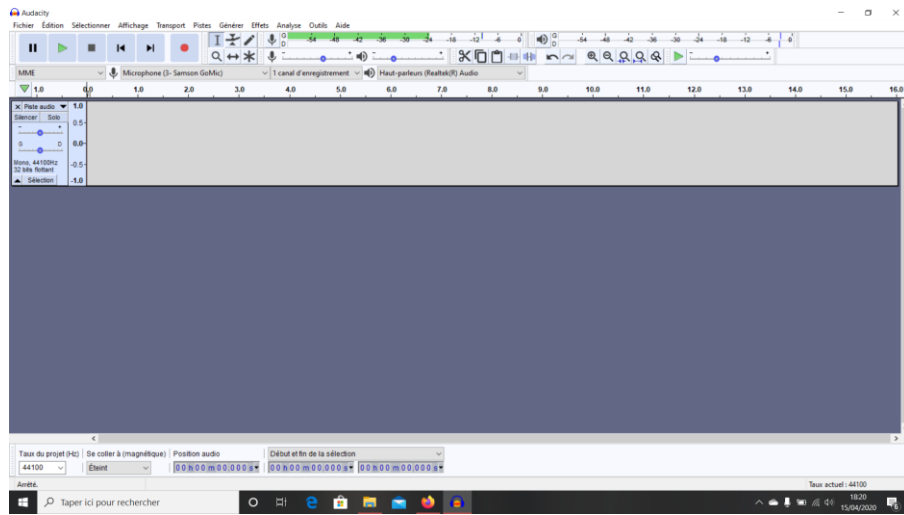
Audacity

Fichier Édition Sélectionner Affichage Transport Pistes Générer Effets Analyse Outils Aide

G D -54 -48 -42 -36 -30 -24 -18 -12 -6 0

G D -54 -48 -42 -36 -30 -24 -18 -12 -6 0

MME
Microphone (3- Samson GoMic)
1 canal d'enregistrement
Haut-parleurs (Realtek(R) Audio

1.0 0.0 1.0 2.0 3.0 4.0 5.0 6.0 7.0 8.0 9.0 10.0 11.0 12.0 13.0 14.0 15.0 16.0

Piste audio
Silencer Solo
- +
G D
Mono, 44100Hz
32 bits flottant
Sélection

1.0
0.5
0.0
-0.5
-1.0

Taux du projet (Hz) Se coller à (magnétique) Position audio
44100 Éteint 00 h 00 m 00.000 s
Début et fin de la sélection
00 h 00 m 00.000 s 00 h 00 m 00.000 s

Arrêté.
Taux actuel : 44100

Taper ici pour rechercher

18:20
15/04/2020